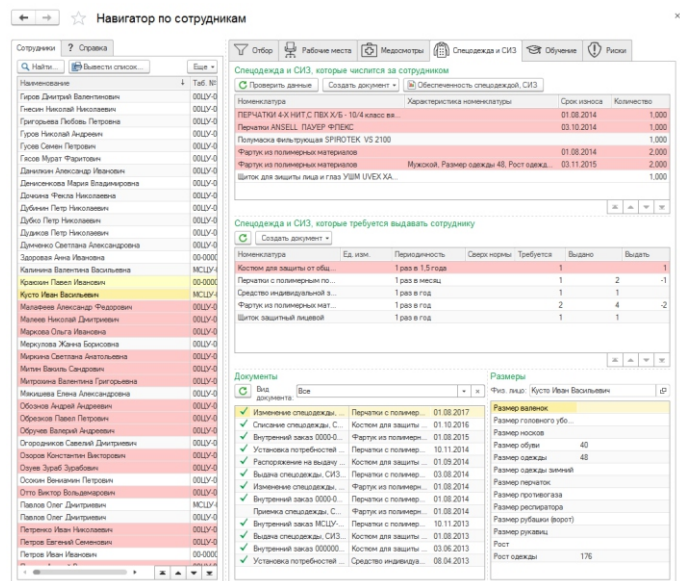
← → ☆ Навигатор по сотрудникам

Сотрудники | ? Справка

Найти... | Вывести список... | Еще

| Наименование | Таб. № |
|---|---|
| Гиров Дмитрий Валентинович | 00LLY-0 |
| Гнесин Николай Николаевич | 00LLY-0 |
| Григорьева Любовь Петровна | 00LLY-0 |
| Гуров Николай Андреевич | 00LLY-0 |
| Гусев Семен Петрович | 00LLY-0 |
| Гасов Мурат Фаритович | 00LLY-0 |
| Данилкин Александр Иванович | 00LLY-0 |
| Денисенкова Мария Владимировна | 00LLY-0 |
| Дочкина Фекла Николаевна | 00LLY-0 |
| Дубинин Петр Николаевич | 00LLY-0 |
| Дубко Петр Николаевич | 00LLY-0 |
| Дудиков Петр Николаевич | 00LLY-0 |
| Думченко Светлана Александровна | 00LLY-0 |
| Здоровая Анна Ивановна | 00-0000 |
| Калинина Валентина Васильевна | МСЦУ-0 |
| Краюхин Павел Иванович | 00-0000 |
| Кусто Иван Васильевич | МСЦУ-0 |
| Малафеев Александр Федорович | 00LLY-0 |
| Малеев Николай Дмитриевич | 00LLY-0 |
| Маркова Ольга Ивановна | 00LLY-0 |
| Меркулова Жанна Борисовна | 00LLY-0 |
| Миркина Светлана Анатольевна | 00LLY-0 |
| Митин Василь Сандрович | 00LLY-0 |
| Митрохина Валентина Григорьевна | 00LLY-0 |
| Мякишева Елена Александровна | 00LLY-0 |
| Обознов Андрей Андреевич | 00LLY-0 |
| Образцов Павел Петрович | 00LLY-0 |
| Обручев Валерий Андреевич | 00LLY-0 |
| Огородников Савелий Дмитриевич | 00LLY-0 |
| Озеров Константин Викторович | 00LLY-0 |
| Озуев Зураб Зурабович | 00LLY-0 |
| Осокин Вениамин Петрович | 00LLY-0 |
| Отто Виктор Вольдемарович | 00LLY-0 |
| Павлов Олег Дмитриевич | МСЦУ-0 |
| Павлов Олег Дмитриевич | 00LLY-0 |
| Петренко Иван Николаевич | 00LLY-0 |
| Петров Евгений Семенович | 00LLY-0 |
| Петров Иван Иванович | 00-0000 |
| Петров Сергей Иванович | 00LLY-0 |

Отбор | Рабочие места | Медосмотры | Спецодежда и СИЗ | Обучение | Риски

Спецодежда и СИЗ, которые числится за сотрудником

Проверить данные | Создать документ | Обеспеченность спецодеждой, СИЗ

| Номенклатура | Характеристика номенклатуры | Срок износа | Количество |
|---|---|---|---|
| ПЕРЧАТКИ 4-Х НИТ.С ПВХ Х/Б - 10/4 класс вя... | | 01.08.2014 | 1,000 |
| Перчатки ANSELL ПАУЕР ФЛЕКС | | 03.10.2014 | 1,000 |
| Полумаска фильтрующая SPIROTEK VS 2100 | | | 1,000 |
| Фартук из полимерных материалов | | 01.08.2014 | 2,000 |
| Фартук из полимерных материалов | Мужской, Размер одежды 48, Рост одежд... | 03.11.2015 | 2,000 |
| Щиток для защиты лица и глаз УШМ UVEX ХА... | | | 1,000 |

Спецодежда и СИЗ, которые требуется выдавать сотруднику

Создать документ

| Номенклатура | Ед. изм. | Периодичность | Сверх нормы | Требуется | Выдано | Выдать |
|---|---|---|---|---|---|---|
| Костюм для защиты от общ... | | 1 раз в 1,5 года | | 1 | | 1 |
| Перчатки с полимерным по... | | 1 раз в месяц | | 1 | 2 | -1 |
| Средство индивидуальной з... | | 1 раз в год | | 1 | 1 | |
| Фартук из полимерных мат... | | 1 раз в год | | 2 | 4 | -2 |
| Щиток защитный лицевой | | 1 раз в год | | 1 | 1 | |

Документы

Вид документа: Все

| | | |
|---|---|---|
| Изменение спецодежды, ... | Перчатки с полимер... | 01.08.2017 |
| Списание спецодежды, С... | Костюм для защиты ... | 01.10.2016 |
| Внутренний заказ 0000-0... | Фартук из полимер... | 01.08.2015 |
| Установка потребностей ... | Перчатки с полимер... | 10.11.2014 |
| Распоряжение на выдачу ... | Костюм для защиты ... | 01.09.2014 |
| Выдача спецодежды, СИЗ... | Перчатки с полимер... | 03.08.2014 |
| Изменение спецодежды, ... | Фартук из полимер... | 01.08.2014 |
| Внутренний заказ 0000-0... | Фартук из полимер... | 10.11.2014 |
| Приемка спецодежды, С... | Перчатки с полимер... | 01.08.2014 |
| Внутренний заказ МСЦУ-... | Костюм для защиты ... | 10.11.2013 |
| Выдача спецодежды, СИЗ... | Костюм для защиты ... | 01.08.2013 |
| Внутренний заказ 000000... | Костюм для защиты ... | 03.06.2013 |
| Установка потребностей ... | Средство индивидуа... | 08.04.2013 |

Размеры

Физ. лицо: Кусто Иван Васильевич

| | |
|---|---|
| Размер валенок | |
| Размер головного убо... | |
| Размер носков | |
| Размер обуви | 40 |
| Размер одежды | 48 |
| Размер одежды зимний | |
| Размер перчаток | |
| Размер противогаза | |
| Размер респиратора | |
| Размер рубашки (ворот) | |
| Размер рукавиц | |
| Рост | |
| Рост одежды | 176 |